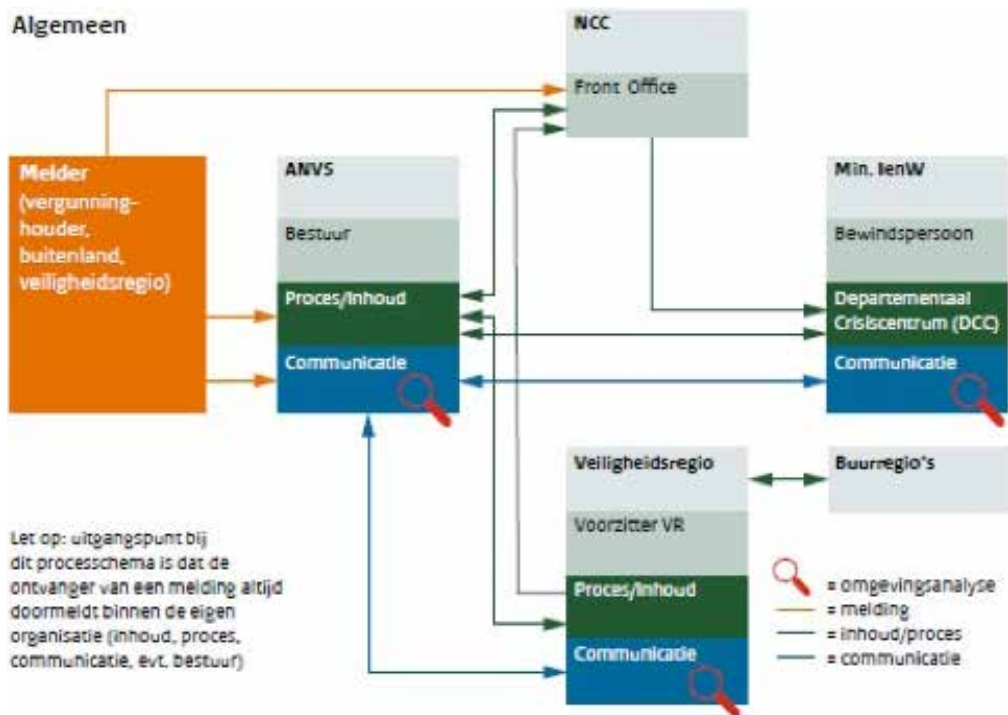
Algemeen

NCC

Front Office

Melder (vergunninghouder, buitenland, veiligheidsregio)

ANVS

Bestuur

Proces/Inhoud

Communicatie

Min. IenW

Bewindspersoon

Departementaal Crisiscentrum (DCC)

Communicatie

Veiligheidsregio

Voorzitter VR

Proces/Inhoud

Communicatie

Buurregio's

Let op: uitgangspunt bij dit processchema is dat de ontvanger van een melding altijd doormeldt binnen de eigen organisatie (inhoud, proces, communicatie, evt. bestuur)

= omgevingsanalyse
= melding
= inhoud/proces
= communicatie